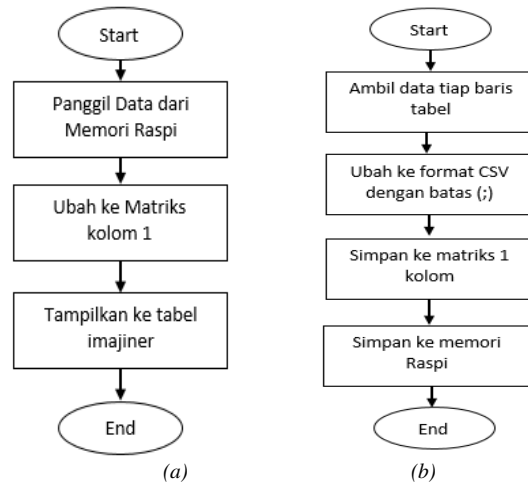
Start

Panggil Data dari Memori Raspi

Ubah ke Matriks kolom 1

Tampilkan ke tabel imajiner

End

(a)

Start

Ambil data tiap baris tabel

Ubah ke format CSV dengan batas (;)

Simpan ke matriks 1 kolom

Simpan ke memori Raspi

End

(b)